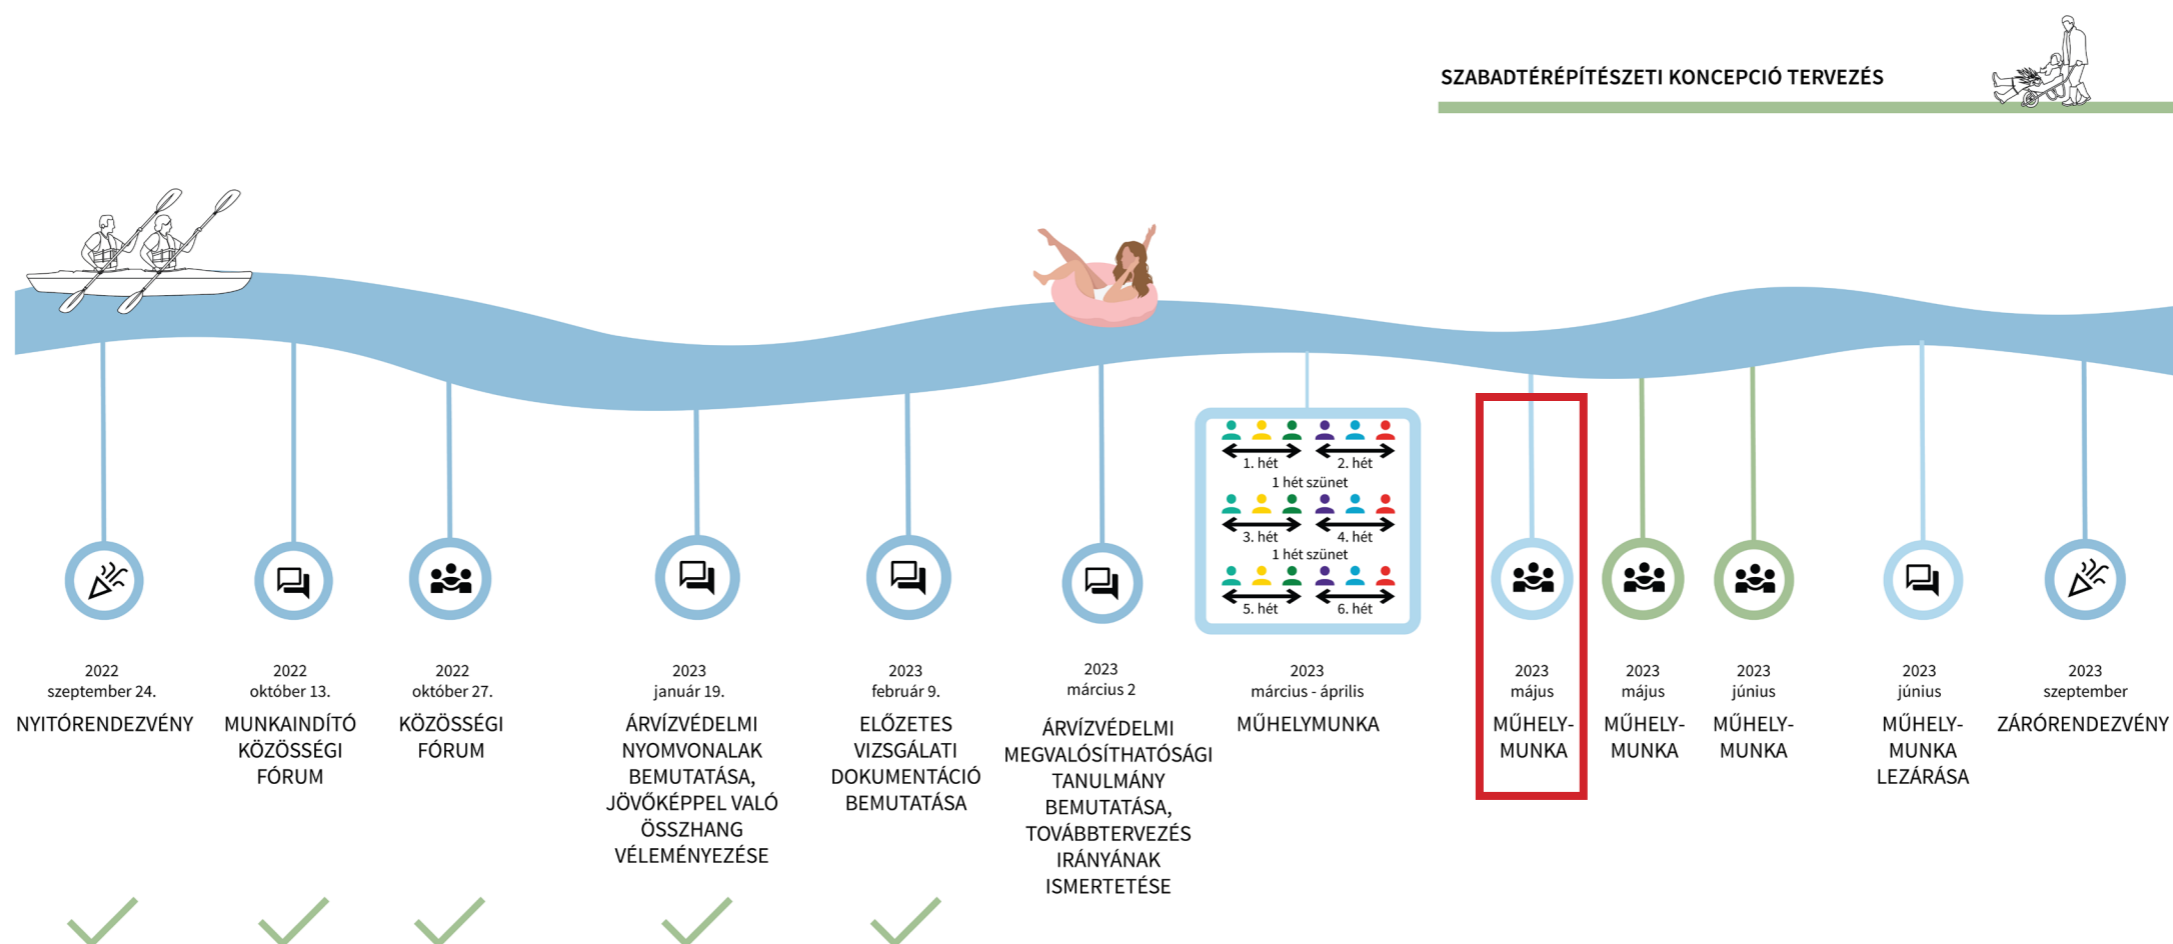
SZABADTÉRÉPÍTÉSZETI KONCEPCIÓ TERVEZÉS

1. hét
2. hét
1 hét szünet
3. hét
4. hét
1 hét szünet
5. hét
6. hét

2022
szeptember 24.
NYITÓRENDEZVÉNY

2022
október 13.
MUNKAINDÍTÓ KÖZÖSSÉGI FÓRUM

2022
október 27.
KÖZÖSSÉGI FÓRUM

2023
január 19.
ÁRVÍZVÉDELMI NYOMVONALAK BEMUTATÁSA, JÖVŐKÉPPEL VALÓ ÖSSZHANG VÉLEMÉNYEZÉSE

2023
február 9.
ELŐZETES VIZSGÁLATI DOKUMENTÁCIÓ BEMUTATÁSA

2023
március 2
ÁRVÍZVÉDELMI MEGVALÓSÍTHATÓSÁGI TANULMÁNY BEMUTATÁSA, TOVÁBBTERVEZÉS IRÁNYÁNAK ISMERTETÉSE

2023
március - április
MŰHELYMUNKA

2023
május
MŰHELYMUNKA

2023
május
MŰHELYMUNKA

2023
június
MŰHELYMUNKA

2023
június
MŰHELYMUNKA LEZÁRÁSA

2023
szeptember
ZÁRÓRENDEZVÉNY